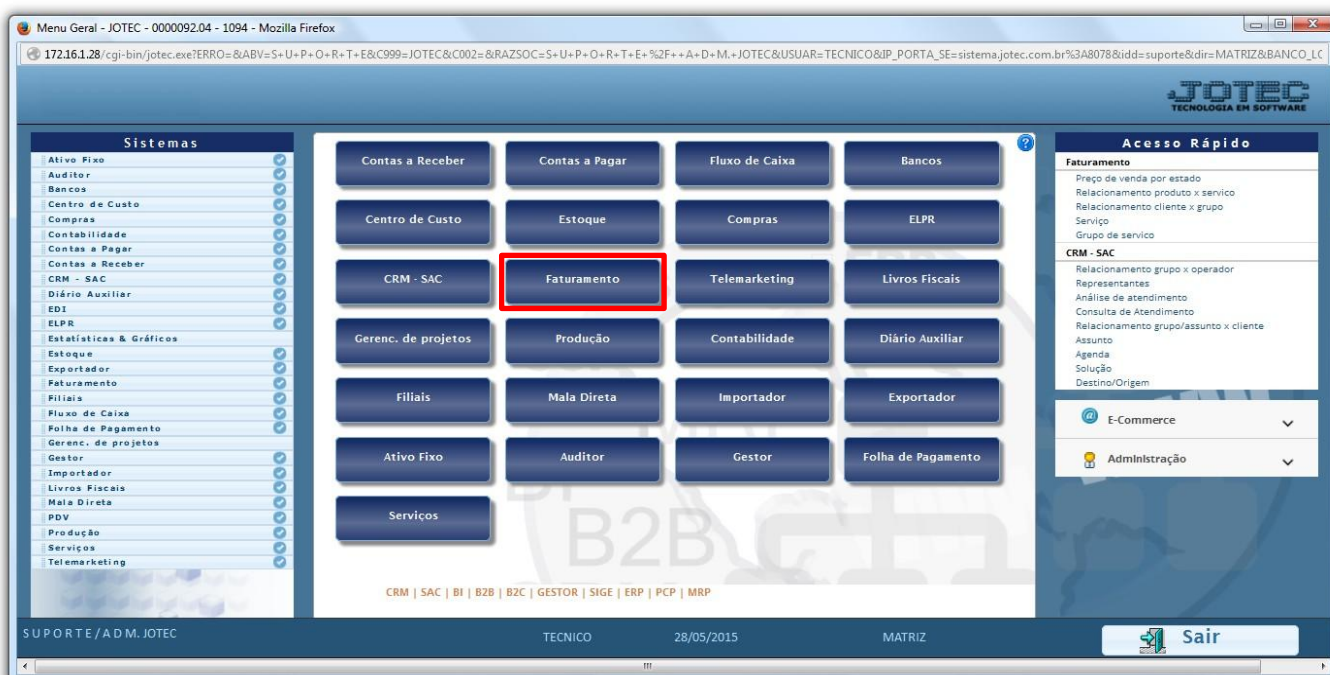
Menu Geral - JOTEC - 0000092.04 - 1094 - Mozilla Firefox

172.16.1.28/cgi-bin/jotec.exe?ERRO=&ABV=S+U+P+O+R+T+E&C999=JOTEC&C002=&RAZSOC=S+U+P+O+R+T+E+%2F++A+D+M.+JOTEC&USUAR=TECNICO&IP_PORTA_SE=sistema.jotec.com.br%3A8078&idd=suporte&dir=MATRIZ&BANCO_LC

JOTEC
TECNOLOGIA EM SOFTWARE

Sistemas
Ativo Fixo
Auditor
Bancos
Centro de Custo
Compras
Contabilidade
Contas a Pagar
Contas a Receber
CRM - SAC
Diário Auxiliar
EDI
ELPR
Estatísticas & Gráficos
Estoque
Exportador
Faturamento
Filiais
Fluxo de Caixa
Folha de Pagamento
Gerenc. de projetos
Gestor
Importador
Livros Fiscais
Mala Direta
PDV
Produção
Serviços
Telemarketing

Contas a Receber
Contas a Pagar
Fluxo de Caixa
Bancos
Centro de Custo
Estoque
Compras
ELPR
CRM - SAC
Faturamento
Telemarketing
Livros Fiscais
Gerenc. de projetos
Produção
Contabilidade
Diário Auxiliar
Filiais
Mala Direta
Importador
Exportador
Ativo Fixo
Auditor
Gestor
Folha de Pagamento
Serviços

CRM | SAC | BI | B2B | B2C | GESTOR | SIGE | ERP | PCP | MRP

Acesso Rápido
Faturamento
Preço de venda por estado
Relacionamento produto x servico
Relacionamento cliente x grupo
Serviço
Grupo de servico
CRM - SAC
Relacionamento grupo x operador
Representantes
Análise de atendimento
Consulta de Atendimento
Relacionamento grupo/assunto x cliente
Assunto
Agenda
Solução
Destino/Origem

E-Commerce
Administração

SUPORTE/ADM. JOTEC
TECNICO
28/05/2015
MATRIZ
Sair